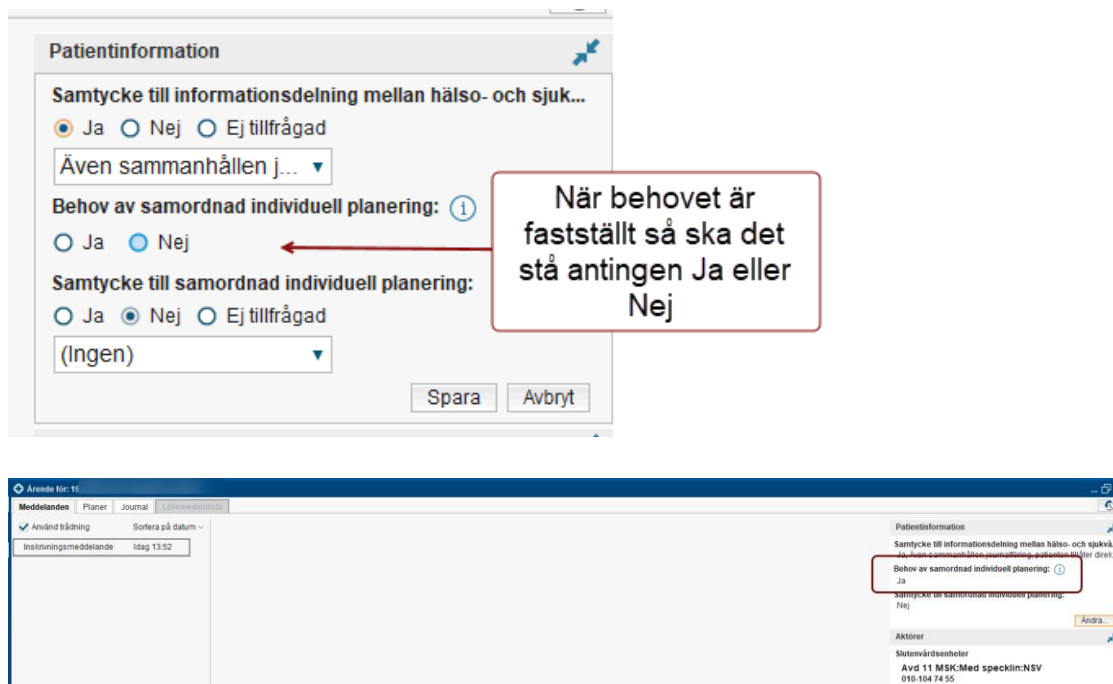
Patientinformation

Samtycke till informationsdelning mellan hälso- och sjuk...

Ja Nej Ej tillfrågad

Även sammanhållen j...

Behov av samordnad individuell planering:

Ja Nej

Samtycke till samordnad individuell planering:

Ja Nej Ej tillfrågad

(Ingen)

Spara Avbryt

När behovet är fastställt så ska det stå antingen Ja eller Nej

Ärende för: 19

Meddelanden Planer Journal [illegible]

Använd trådning Sortera på datum

Inskrivningsmeddelande Idag 13:52

Patientinformation

Samtycke till informationsdelning mellan hälso- och sjukvå

Ja, även sammanhållen journalföring, patienten tillåter direk

Behov av samordnad individuell planering:

Ja

Samtycke till samordnad individuell planering:

Nej

Ändra...

Aktörer

Slutenvårdsenheter

Avd 11 MSK:Med specklin:NSV

010-104 74 55